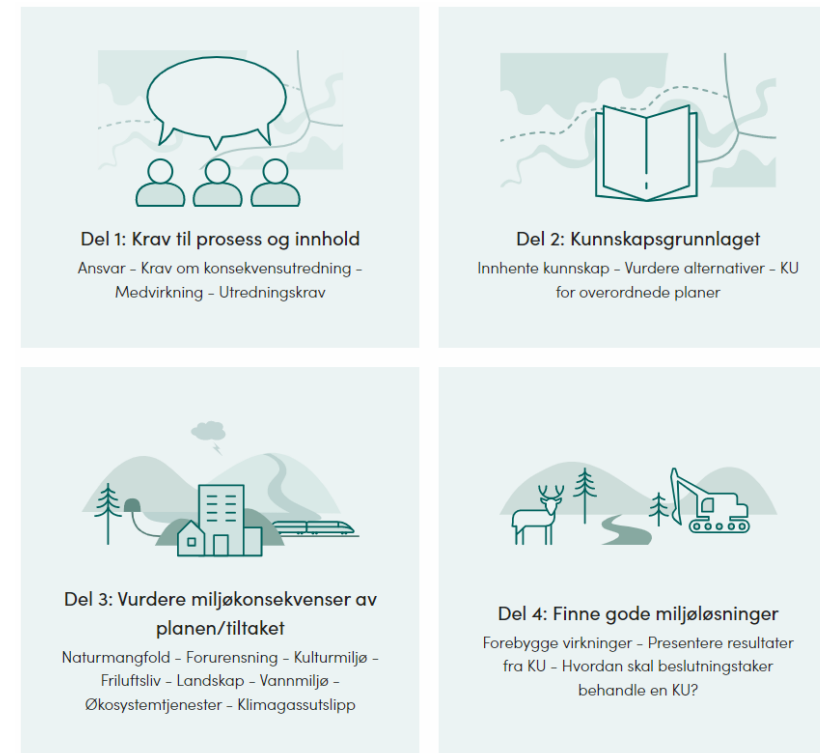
Del 1: Krav til prosess og innhold

Ansvar - Krav om konsekvensutredning - Medvirkning - Utredningskrav

Del 2: Kunnskapsgrunnlaget

Innhente kunnskap - Vurdere alternativer - KU for overordnede planer

Del 3: Vurdere miljøkonsekvenser av planen/tiltaket

Naturmangfold - Forurensning - Kulturmiljø - Friluftsliv - Landskap - Vannmiljø - Økosystemtjenester - Klimagassutslipp

Del 4: Finne gode miljøløsninger

Forebygge virkninger - Presentere resultater fra KU - Hvordan skal beslutningstaker behandle en KU?